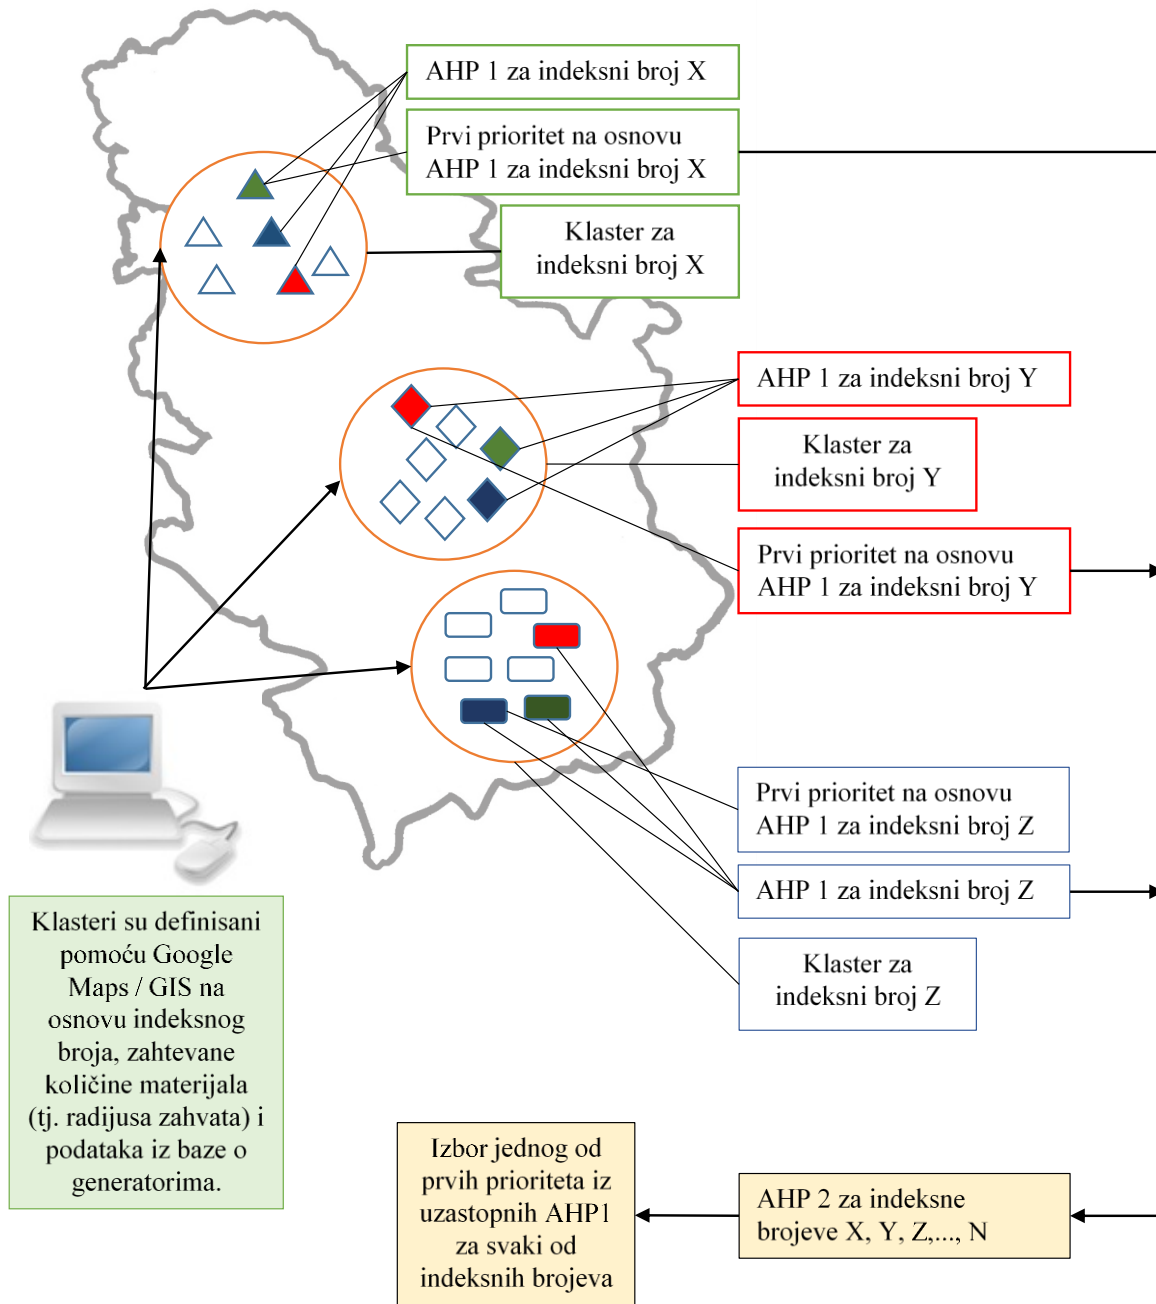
AHP 1 za indeksni broj X

Prvi prioritet na osnovu AHP 1 za indeksni broj X

Klaster za indeksni broj X

AHP 1 za indeksni broj Y

Klaster za indeksni broj Y

Prvi prioritet na osnovu AHP 1 za indeksni broj Y

Prvi prioritet na osnovu AHP 1 za indeksni broj Z

AHP 1 za indeksni broj Z

Klaster za indeksni broj Z

Klasteri su definisani pomoću Google Maps / GIS na osnovu indeksnog broja, zahtevane količine materijala (tj. radijusa zahvata) i podataka iz baze o generatorima.

Izbor jednog od prvih prioriteta iz uzastopnih AHP1 za svaki od indeksnih brojeva

AHP 2 za indeksne brojeve X, Y, Z,..., N